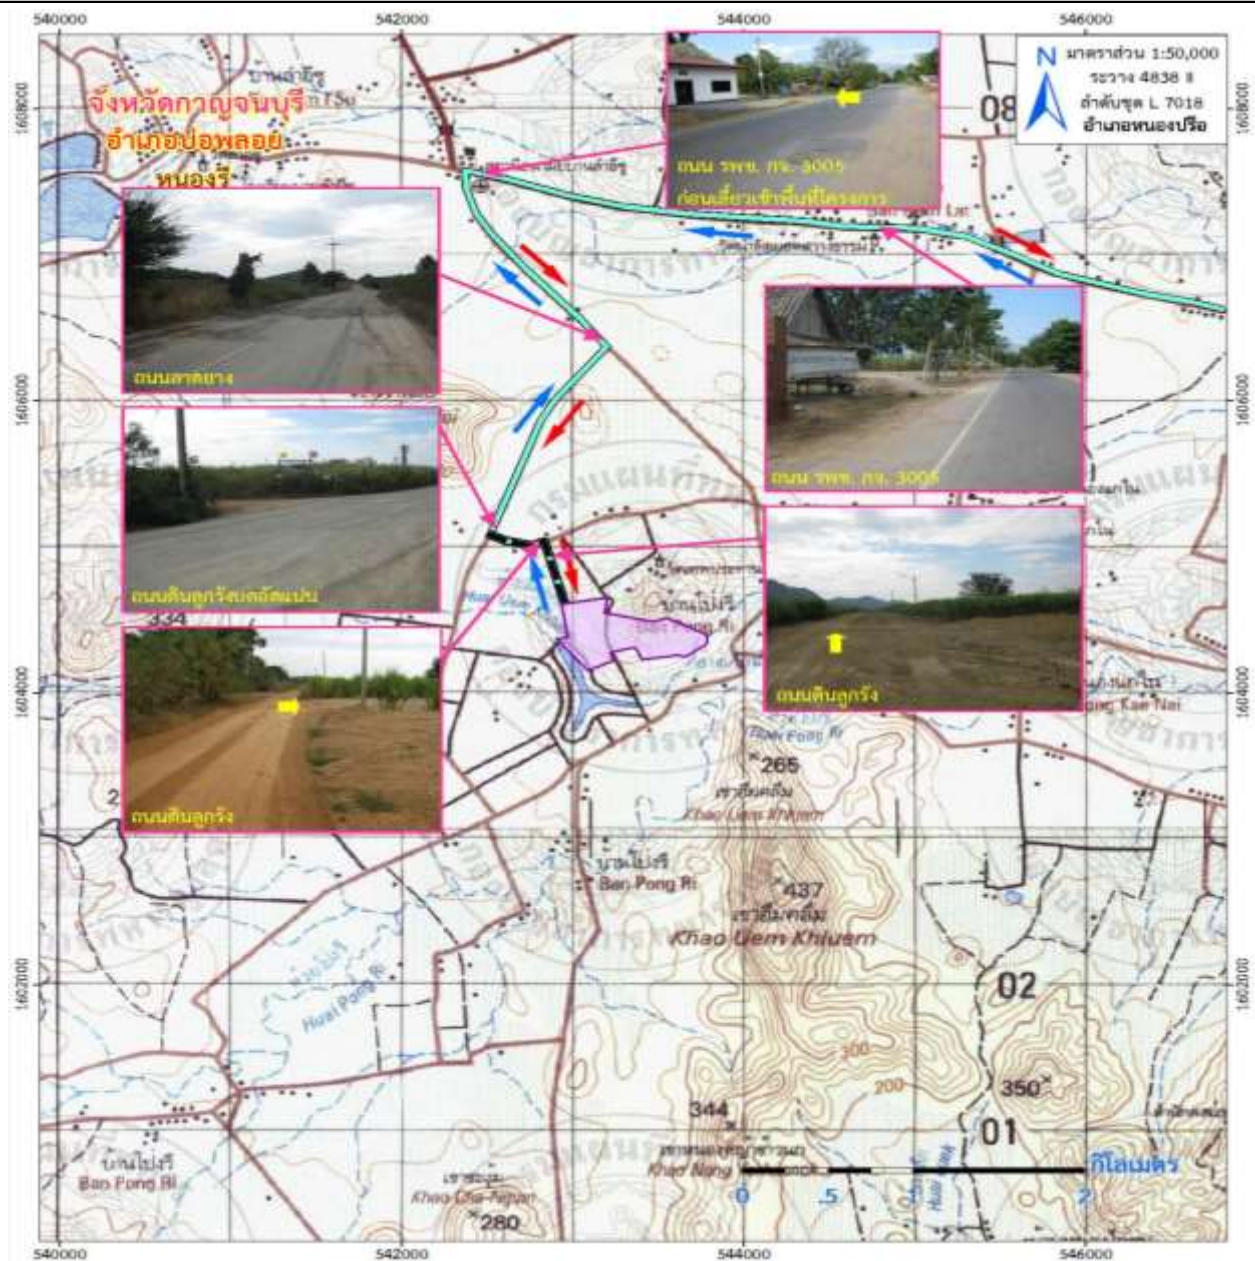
540000
542000
544000
546000
1608000
1606000
1604000
1602000

N มาตราส่วน 1:50,000
ระวาง 4838 II
ลำดับชุด L 7018
อำเภอหนองปรือ

จังหวัดกาญจนบุรี
อำเภอบ่อพลอย
หนองรี

บ้านลำอีซู

ถนน รพช. กจ. 3005
ก่อนเลี้ยวเข้าพื้นที่โครงการ

08

ถนนลาดยาง

ถนน รพช. กจ. 3005

ถนนดินลูกรังบดอัดแน่น

ถนนดินลูกรัง

ถนนดินลูกรัง

334

บ้านโป่งรี
Ban Pong Ri

265
เขาอื้มคลื่ม
Khao Uem Khluem

บ้านโป่งรี
Ban Pong Ri

437
เขาอื้มคลื่ม
Khao Uem Khluem

Huai Pong Ri

02

300
200
350
344
01

Khao Nong
เขาชะฝุ่น
Khao Cha-Fun
280

0 .5 1 2 กิโลเมตร

540000
542000
544000
546000